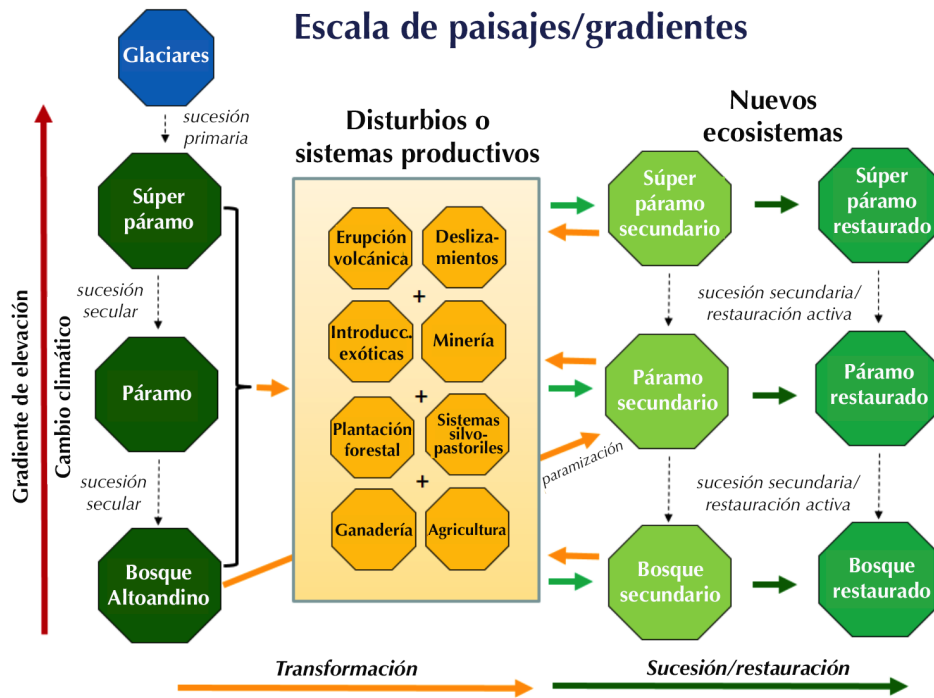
Escala de paisajes/gradientes

Glaciares

sucesión primaria

Súper páramo

sucesión secular

Páramo

sucesión secular

Bosque Altoandino

Gradiente de elevación

Cambio climático

Disturbios o sistemas productivos

Erupción volcánica

Deslizamientos

+

Introducc. exóticas

Minería

+

Plantación forestal

Sistemas silvopastoriles

+

Ganadería

Agricultura

paramización

Nuevos ecosistemas

Súper páramo secundario

Súper páramo restaurado

sucesión secundaria/ restauración activa

Páramo secundario

Páramo restaurado

sucesión secundaria/ restauración activa

Bosque secundario

Bosque restaurado

Transformación

Sucesión/restauración